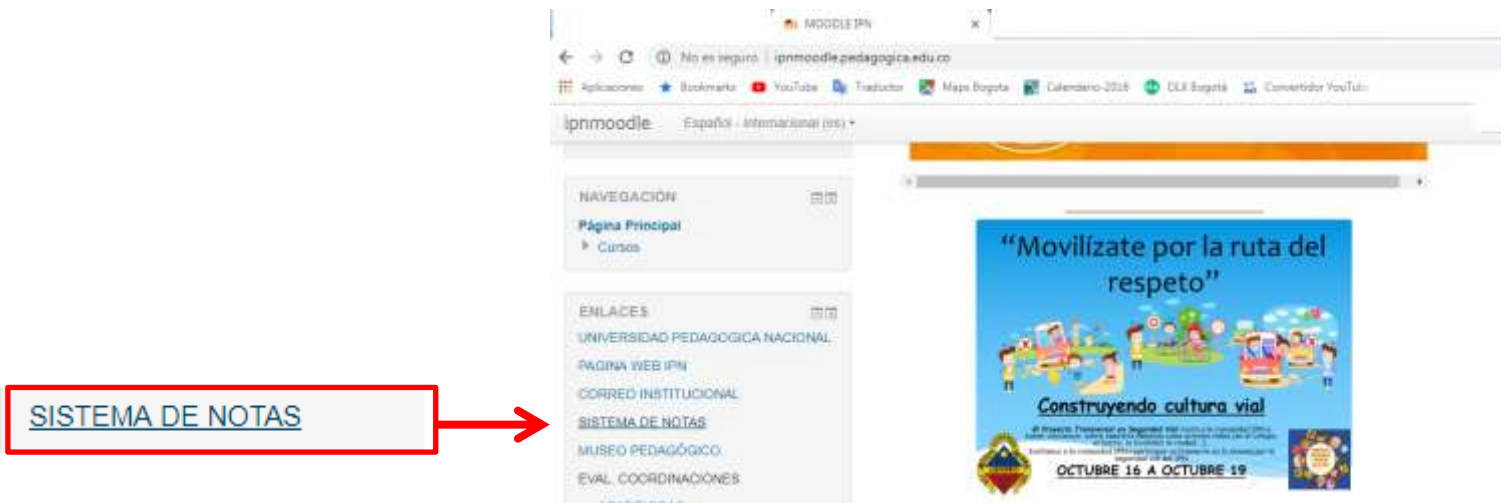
SISTEMA DE NOTAS

MOODLE IPN ×

No es seguro | ipnmoodle.pedagogica.edu.co

Aplicaciones Bookmarks YouTube Traductor Maps Bogota Calendario-2019 OLX Bogotá Convertidor YouTube

ipnmoodle Español - Internacional (es) ▾

NAVEGACIÓN

Página Principal
Cursos

ENLACES

UNIVERSIDAD PEDAGOGICA NACIONAL
PAGINA WEB IPN
CORREO INSTITUCIONAL
SISTEMA DE NOTAS
MUSEO PEDAGÓGICO
EVAL. COORDINACIONES

“Movilízate por la ruta del respeto”

Construyendo cultura vial

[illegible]

OCTUBRE 16 A OCTUBRE 19